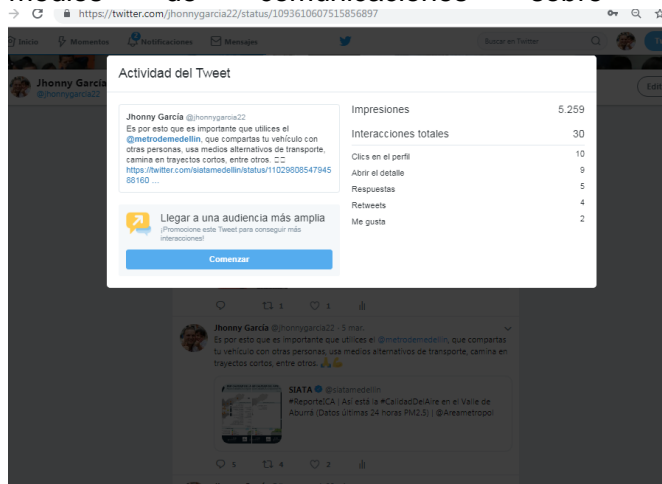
medios de comunicaciones sobre

https://twitter.com/jhonnygarcia22/status/1093610607515856897

Inicio Momentos Notificaciones Mensajes Buscar en Twitter

Jhonny García @jhonnygarcia22

Actividad del Tweet

Jhonny García @jhonnygarcia22
Es por esto que es importante que utilices el @metrodemedellin, que compartas tu vehículo con otras personas, usa medios alternativos de transporte, camina en trayectos cortos, entre otros. □□ https://twitter.com/siatamedellin/status/1102980854794588160 ...

Llegar a una audiencia más amplia
¡Promocione este Tweet para conseguir más interacciones!

Comenzar

| | |
|---|---|
| Impresiones | 5.259 |
| Interacciones totales | 30 |
| Clics en el perfil | 10 |
| Abrir el detalle | 9 |
| Respuestas | 5 |
| Retweets | 4 |
| Me gusta | 2 |

3 1

Jhonny García @jhonnygarcia22 · 5 mar.
Es por esto que es importante que utilices el @metrodemedellin, que compartas tu vehículo con otras personas, usa medios alternativos de transporte, camina en trayectos cortos, entre otros.

SIATA @siatamedellin
#ReporteICA | Así está la #CalidadDelAire en el Valle de Aburrá (Datos últimas 24 horas PM2.5) | @Areametropol

5 4 2